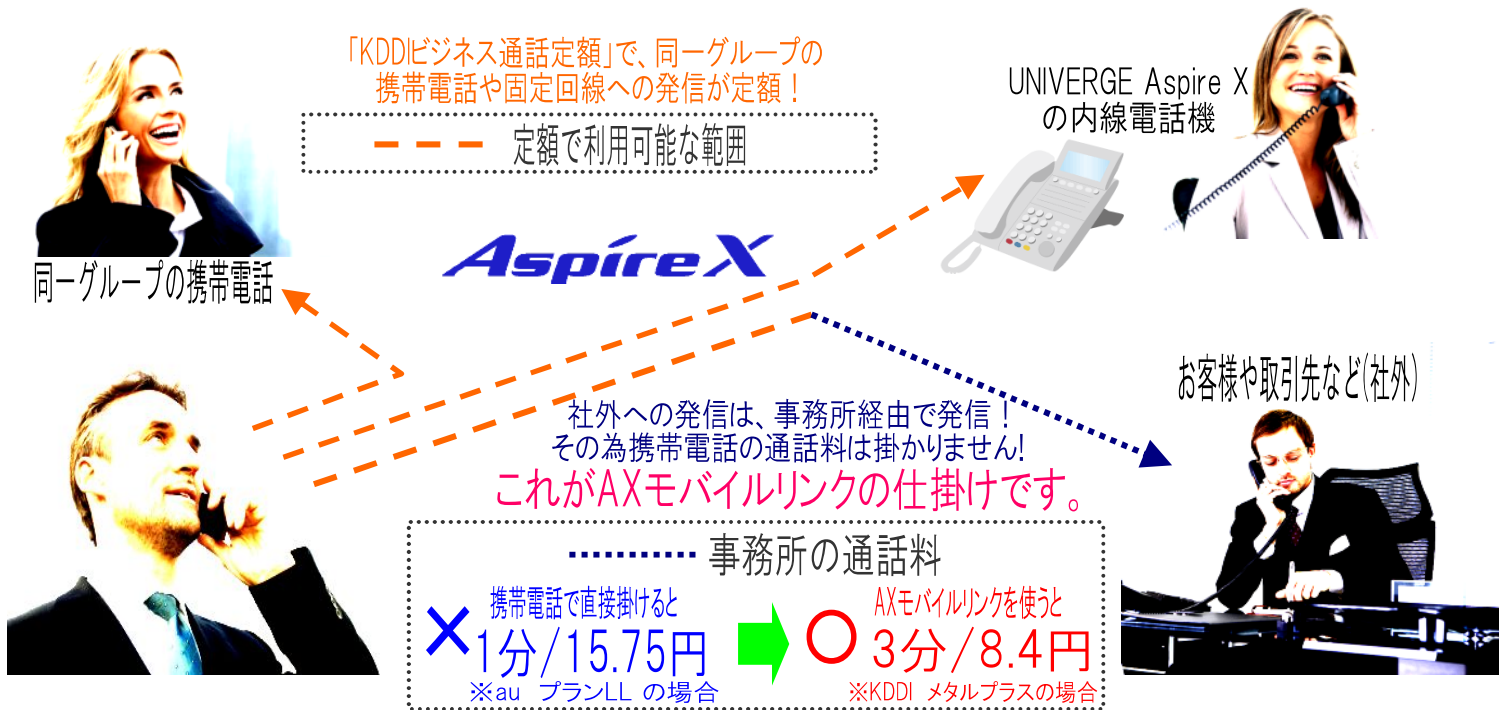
「KDDIビジネス通話定額」で、同一グループの携帯電話や固定回線への発信が定額！

定額で利用可能な範囲

UNIVERGE Aspire X の内線電話機

同一グループの携帯電話

AspireX

お客様や取引先など(社外)

社外への発信は、事務所経由で発信！
その為携帯電話の通話料は掛かりません!
これがAXモバイルリンクの仕掛けです。

事務所の通話料

✕ 携帯電話で直接掛けると
1分/15.75円
※au プランLL の場合

○ AXモバイルリンクを使うと
3分/8.4円
※KDDI メタルプラスの場合